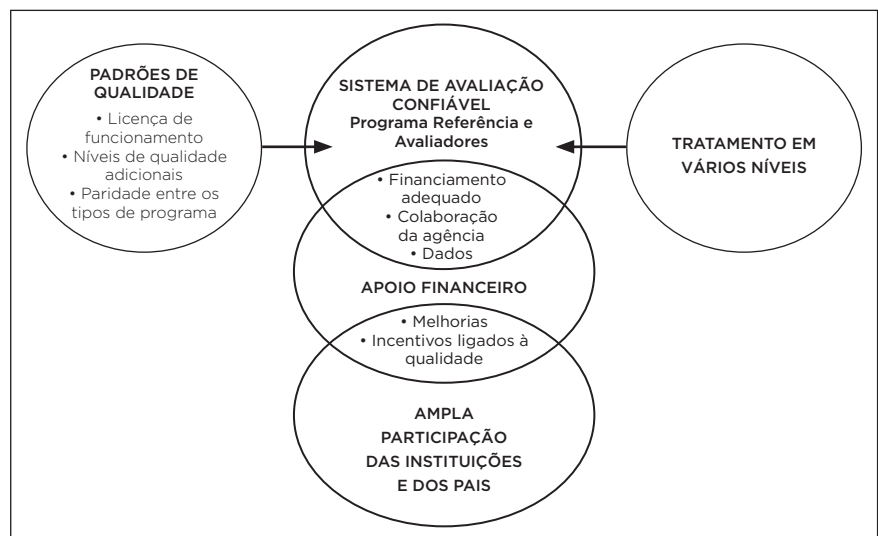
PADRÕES DE QUALIDADE

• Licença de funcionamento
• Níveis de qualidade adicionais
• Paridade entre os tipos de programa

SISTEMA DE AVALIAÇÃO CONFIÁVEL
Programa Referência e Avaliadores

• Financiamento adequado
• Colaboração da agência
• Dados

TRATAMENTO EM VÁRIOS NÍVEIS

APOIO FINANCEIRO

• Melhorias
• Incentivos ligados à qualidade

AMPLA PARTICIPAÇÃO DAS INSTITUIÇÕES E DOS PAIS